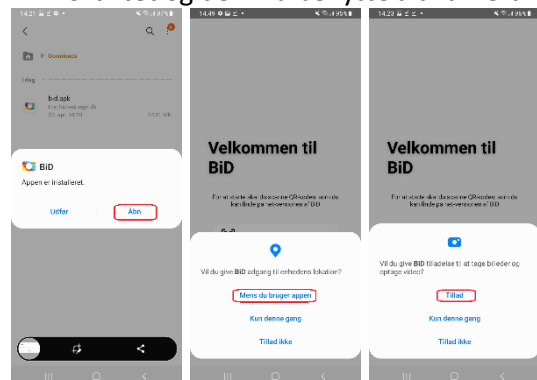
14.21 ◼ ⊠ ⊙ •

Downloads

I dag

bid.apk

BiD

Appen er installeret.

Udfør

Åbn

14.49

Velkommen til BiD

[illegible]

Vil du give BiD adgang til enhedens lokation?

Mens du bruger appen

Kun denne gang

Tillad ikke

14.49

Velkommen til BiD

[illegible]

Vil du give BiD tilladelse til at tage billeder og optage video?

Tillad

Kun denne gang

Tillad ikke